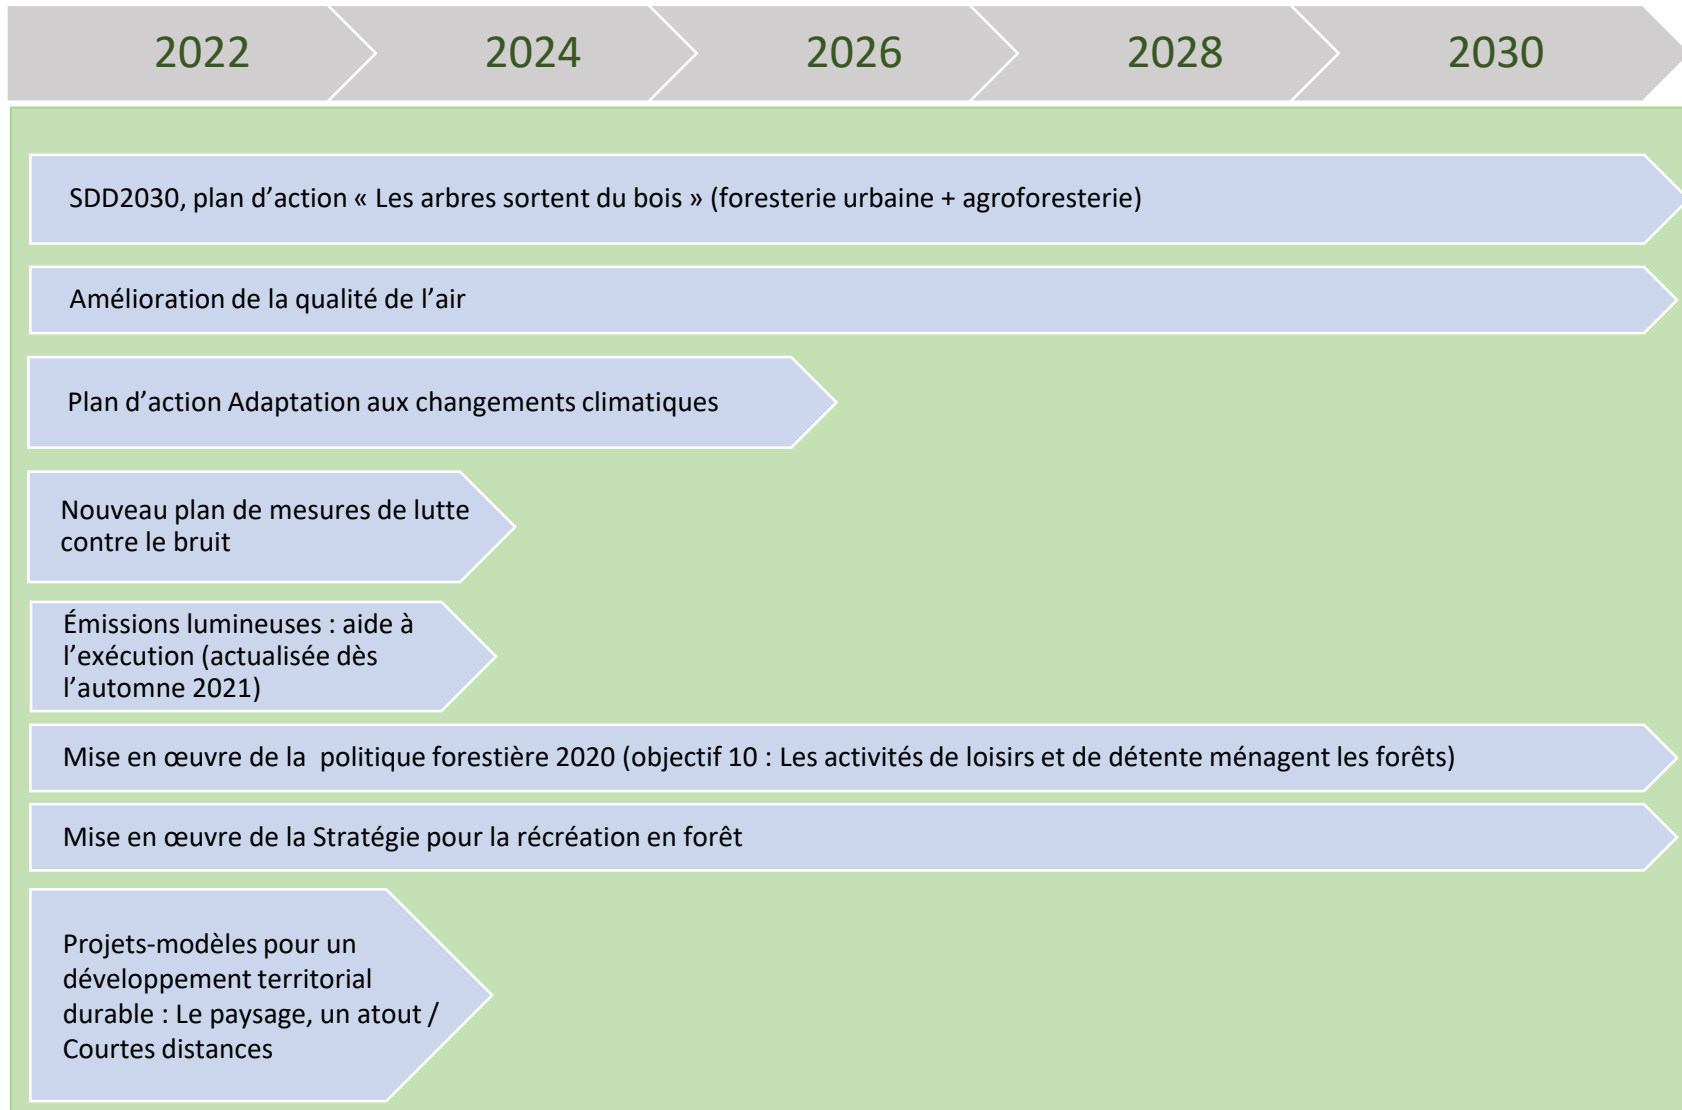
2022 2024 2026 2028 2030

SDD2030, plan d’action « Les arbres sortent du bois » (foresterie urbaine + agroforesterie)

Amélioration de la qualité de l’air

Plan d’action Adaptation aux changements climatiques

Nouveau plan de mesures de lutte contre le bruit

Émissions lumineuses : aide à l’exécution (actualisée dès l’automne 2021)

Mise en œuvre de la politique forestière 2020 (objectif 10 : Les activités de loisirs et de détente ménagent les forêts)

Mise en œuvre de la Stratégie pour la récréation en forêt

Projets-modèles pour un développement territorial durable : Le paysage, un atout / Courtes distances